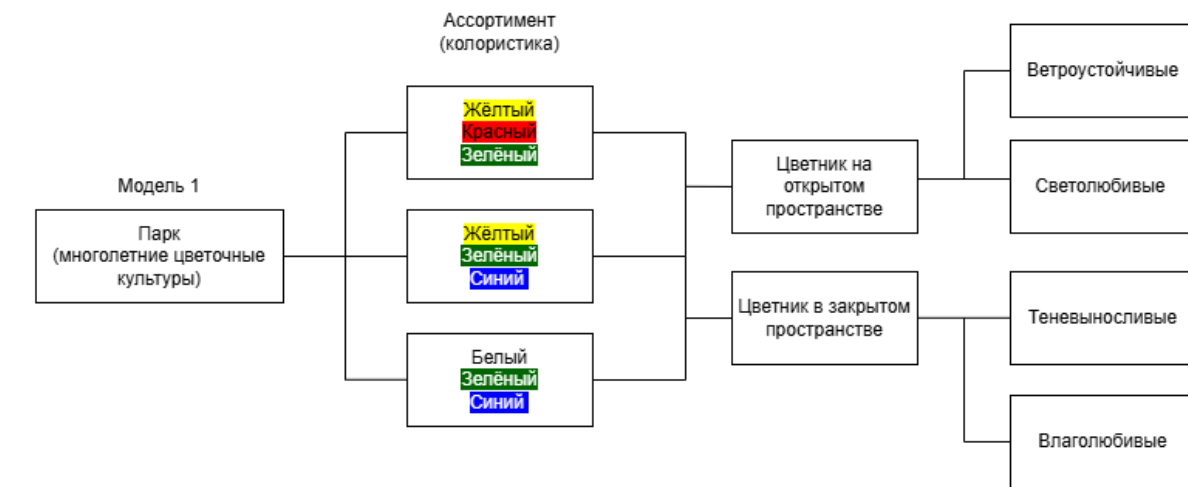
Модель 1

Парк (многолетние цветочные культуры)

Ассортимент (колористика)

Жёлтый
Красный
Зелёный

Жёлтый
Зелёный
Синий

Белый
Зелёный
Синий

Цветник на открытом пространстве

Цветник в закрытом пространстве

Ветроустойчивые

Светолюбивые

Теневыносливые

Влаголюбивые